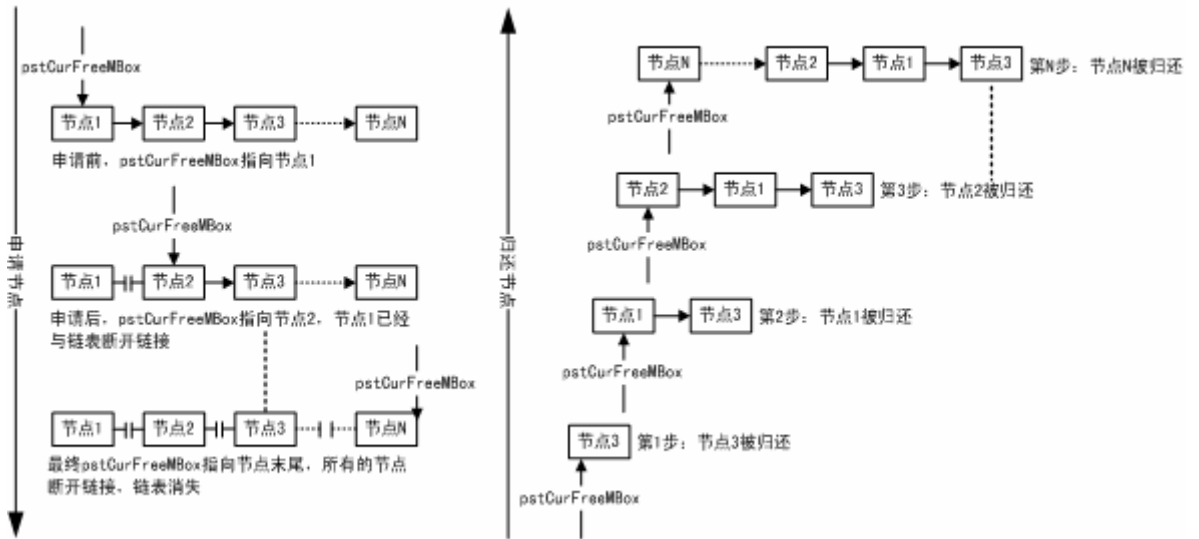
pstCurFreeMBox

节点1 节点2 节点3 节点N

申请前，pstCurFreeMBox指向节点1

pstCurFreeMBox

节点1 节点2 节点3 节点N

申请后，pstCurFreeMBox指向节点2，节点1已经与链表断开链接

pstCurFreeMBox

节点1 节点2 节点3 节点N

最终pstCurFreeMBox指向节点末尾，所有的节点断开链接，链表消失

申请节点

归还节点

节点N 节点2 节点1 节点3 第N步：节点N被归还

pstCurFreeMBox

节点2 节点1 节点3 第3步：节点2被归还

pstCurFreeMBox

节点1 节点3 第2步：节点1被归还

pstCurFreeMBox

节点3 第1步：节点3被归还

pstCurFreeMBox